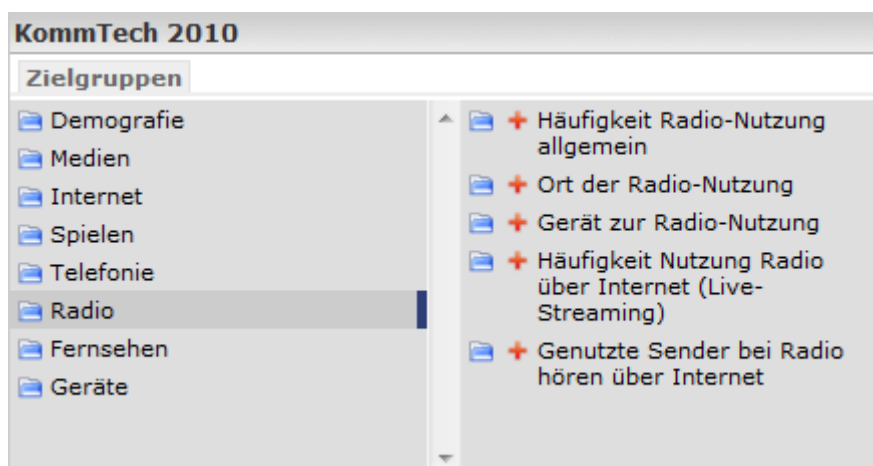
KommTech 2010

Zielgruppen

Demografie
Medien
Internet
Spielen
Telefonie
Radio
Fernsehen
Geräte

Häufigkeit Radio-Nutzung allgemein
Ort der Radio-Nutzung
Gerät zur Radio-Nutzung
Häufigkeit Nutzung Radio über Internet (Live-Streaming)
Genutzte Sender bei Radio hören über Internet